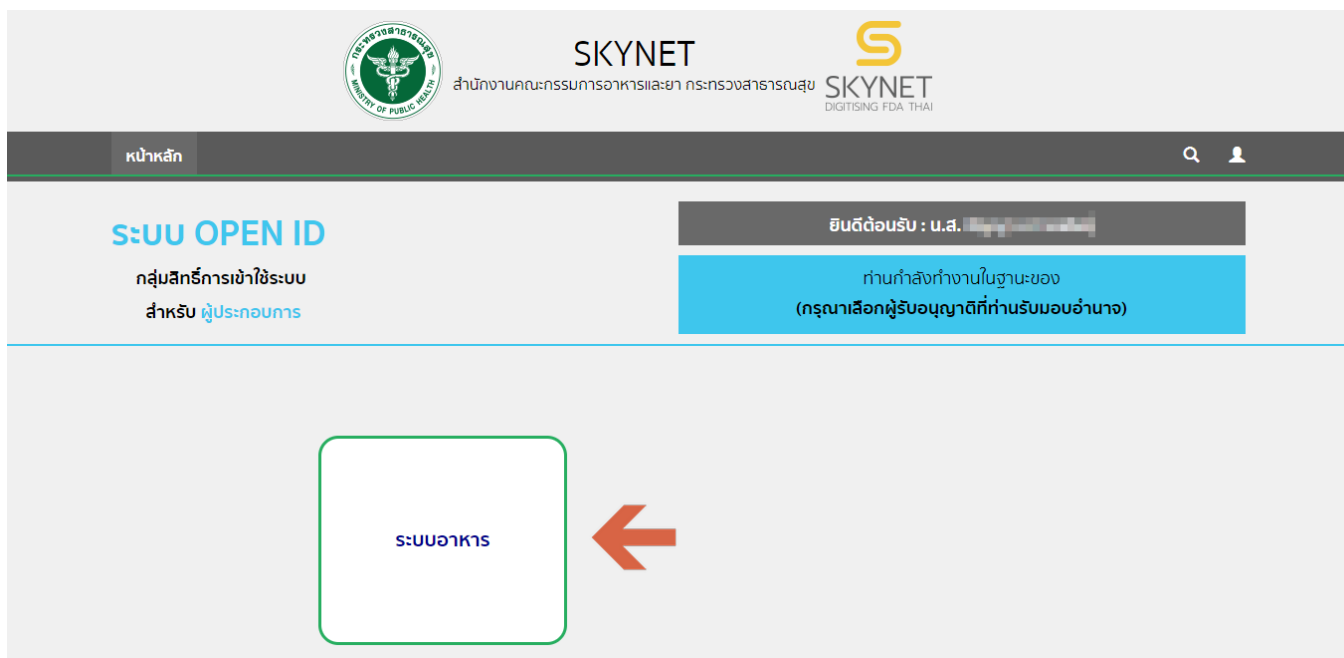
กระทรวงสาธารณสุข
MINISTRY OF PUBLIC HEALTH

SKYNET
สำนักงานคณะกรรมการอาหารและยา กระทรวงสาธารณสุข

SKYNET
DIGITISING FDA THAI

หน้าหลัก

ระบบ OPEN ID
กลุ่มสิทธิ์การเข้าใช้ระบบ
สำหรับ ผู้ประกอบการ

ยินดีต้อนรับ : น.ส. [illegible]

ท่านกำลังทำงานในฐานะของ
(กรุณาเลือกผู้รับอนุญาติที่ท่านรับมอบอำนาจ)

ระบบอาหาร